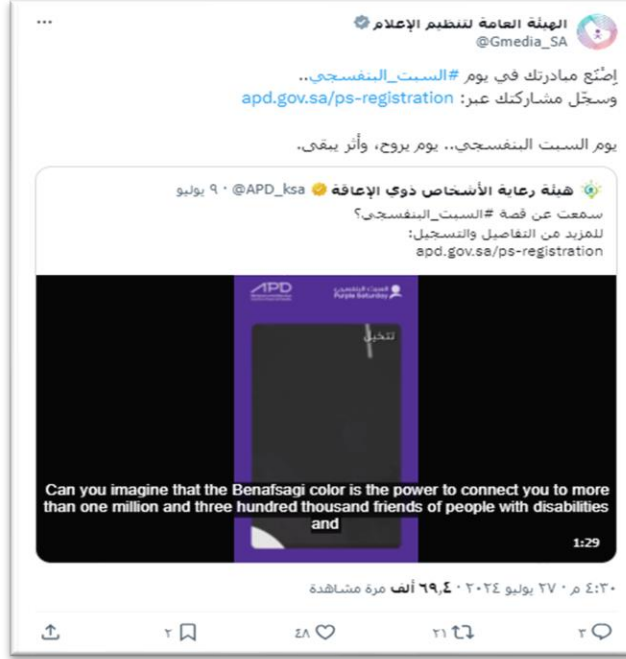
الهيئة العامة لتنظيم الإعلام
@Gmedia_SA
...

اِصنَع مبادرتك في يوم #السبت_البنفسجي..
وسجّل مشاركتك عبر: apd.gov.sa/ps-registration

يوم السبت البنفسجي.. يوم يروح، وأثر يبقى.

هيئة رعاية الأشخاص ذوي الإعاقة @APD_ksa · ٩ يوليو
سمعت عن قصة #السبت_البنفسجي؟
للمزيد من التفاصيل والتسجيل:
apd.gov.sa/ps-registration

APD
السبت البنفسجي Purple Saturday
تتخيل

Can you imagine that the Benafsagi color is the power to connect you to more than one million and three hundred thousand friends of people with disabilities and

1:29

٤:٣٠ م · ٢٧ يوليو ٢٠٢٤ · ٦٩٫٤ ألف مرة مشاهدة

٣ ٢١ ٤٨ ٢